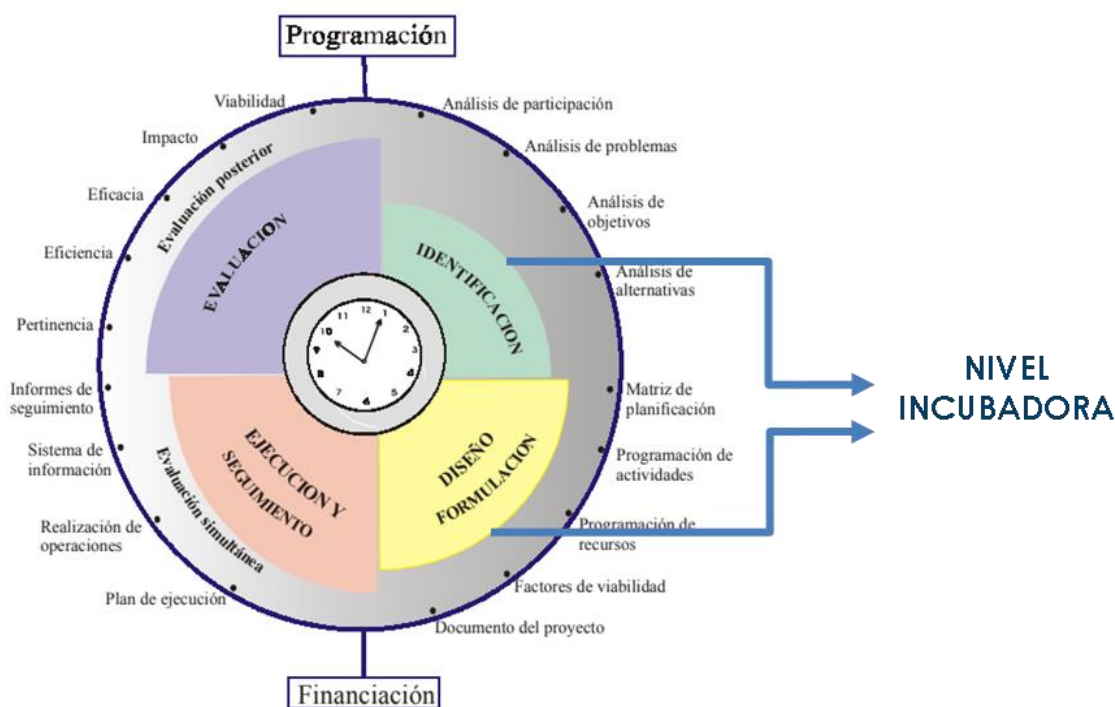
Programación

Viabilidad
Impacto
Eficacia
Eficiencia
Pertinencia
Informes de seguimiento
Sistema de información
Realización de operaciones
Plan de ejecución

Análisis de participación
Análisis de problemas
Análisis de objetivos
Análisis de alternativas
Matriz de planificación
Programación de actividades
Programación de recursos
Factores de viabilidad
Documento del proyecto

Evaluación posterior
EVALUACION
IDENTIFICACION
EJECUCION Y SEGUIMIENTO
Evaluación simultánea
DISEÑO FORMULACION

11 12 1 2 3 4 5 6 7 8 9 10

NIVEL INCUBADORA

Financiación